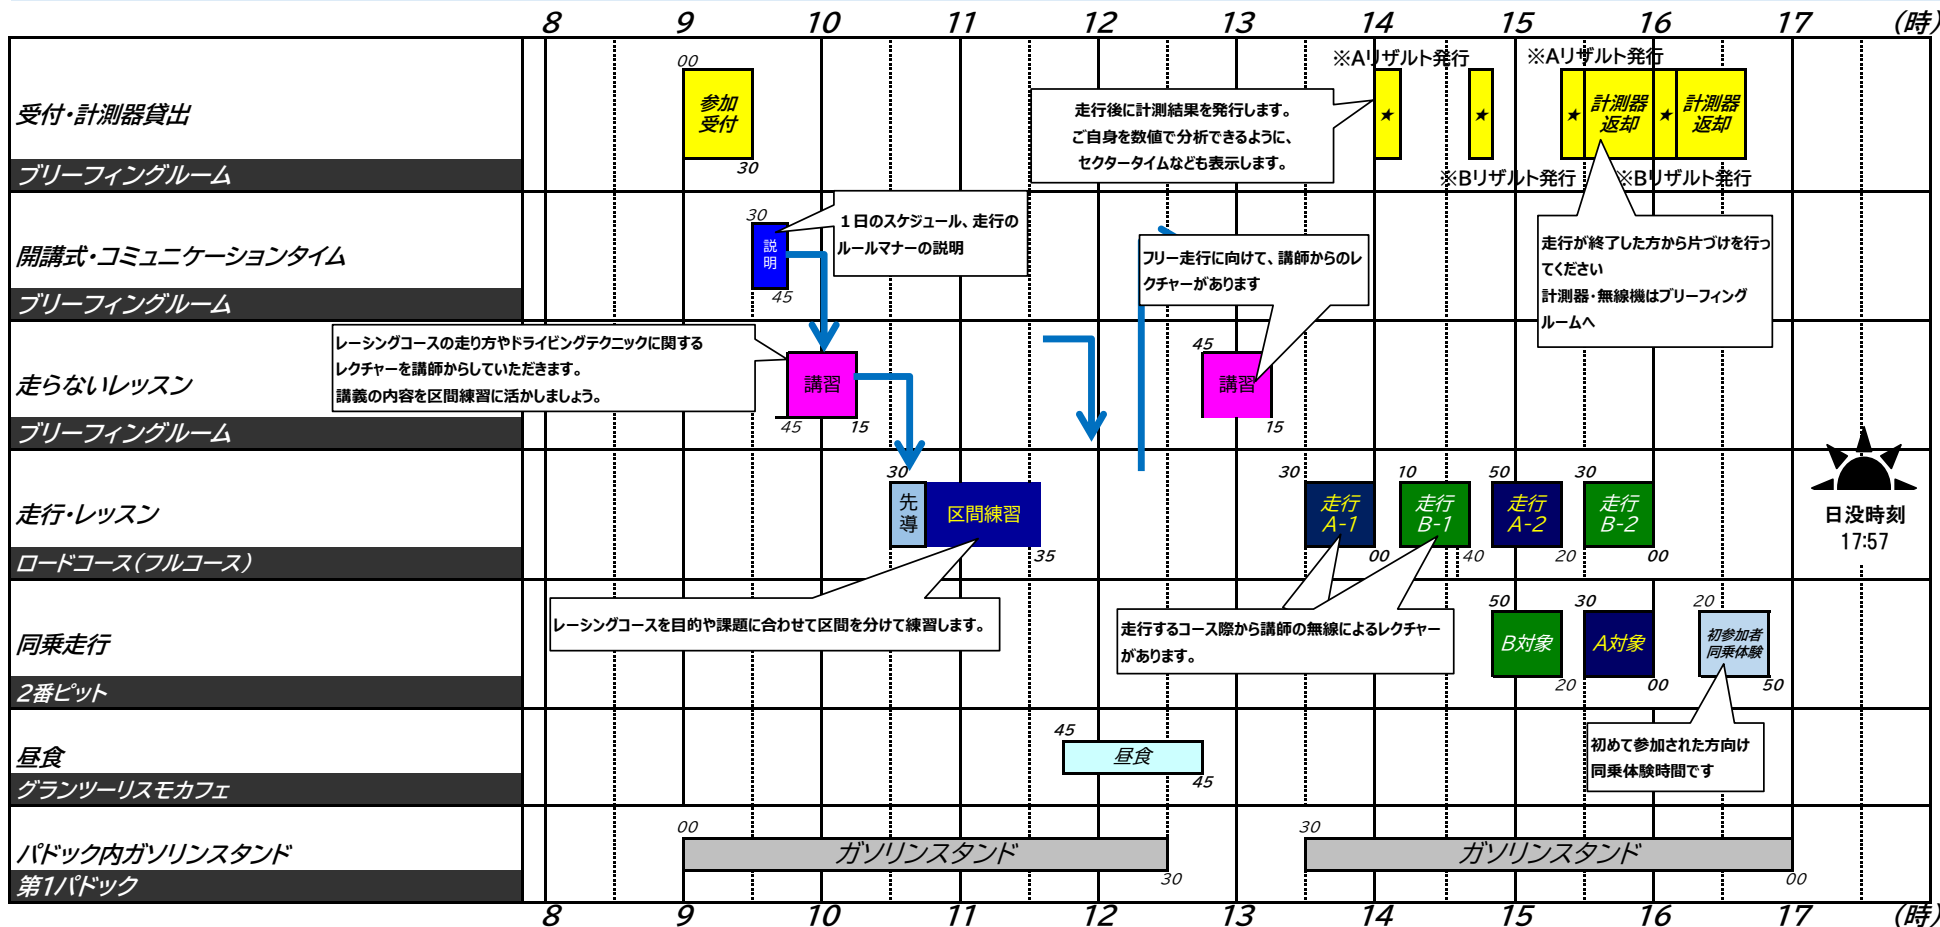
8 9 10 11 12 13 14 15 16 17 (時)

受付・計測器貸出
ブリーフィングルーム

00
参加受付
30

※Aリザルト発行
※Aリザルト発行
走行後に計測結果を発行します。
ご自身を数値で分析できるように、
セクタータイムなども表示します。
★
★
★ 計測器返却 ★ 計測器返却
※Bリザルト発行 ※Bリザルト発行

開講式・コミュニケーションタイム
ブリーフィングルーム

30
説明
45
1日のスケジュール、走行のルールマナーの説明

フリー走行に向けて、講師からのレクチャーがあります

走行が終了した方から片づけを行ってください
計測器・無線機はブリーフィングルームへ

走らないレッスン
ブリーフィングルーム

レーシングコースの走り方やドライビングテクニックに関するレクチャーを講師からしていただきます。
講義の内容を区間練習に活かしましょう。
講習
45 15
45
講習
15

走行・レッスン
ロードコース(フルコース)

30
先導
区間練習
35
30
走行A-1
00
10
走行B-1
40
50
走行A-2
20
30
走行B-2
00

日没時刻
17:57

同乗走行
2番ピット

レーシングコースを目的や課題に合わせて区間を分けて練習します。
走行するコース際から講師の無線によるレクチャーがあります。
50
B対象
20
30
A対象
00
20
初参加者同乗体験
50

昼食
グランツーリスモカフェ

45
昼食
45
初めて参加された方向け
同乗体験時間です

パドック内ガソリンスタンド
第1パドック

00
ガソリンスタンド
30
30
ガソリンスタンド
00

8 9 10 11 12 13 14 15 16 17 (時)